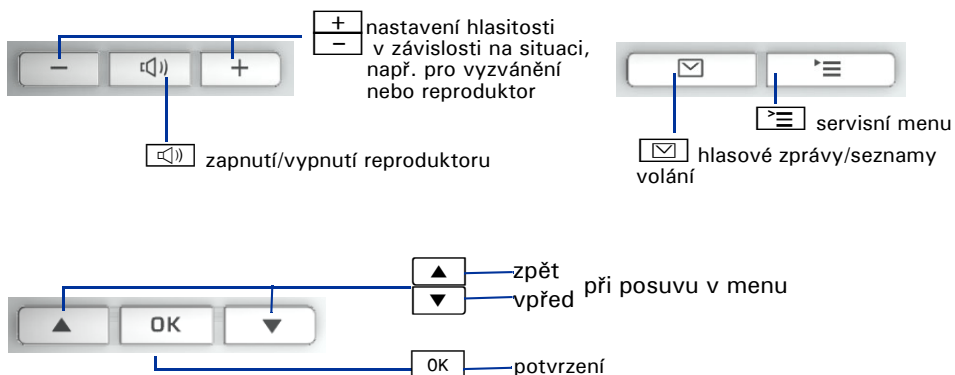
+ nastavení hlasitosti
− v závislosti na situaci, např. pro vyzvánění nebo reproduktor

zapnutí/vypnutí reproduktoru

servisní menu

hlasové zprávy/seznamy volání

▲ zpět
▼ vpřed
při posuvu v menu

OK

OK potvrzení